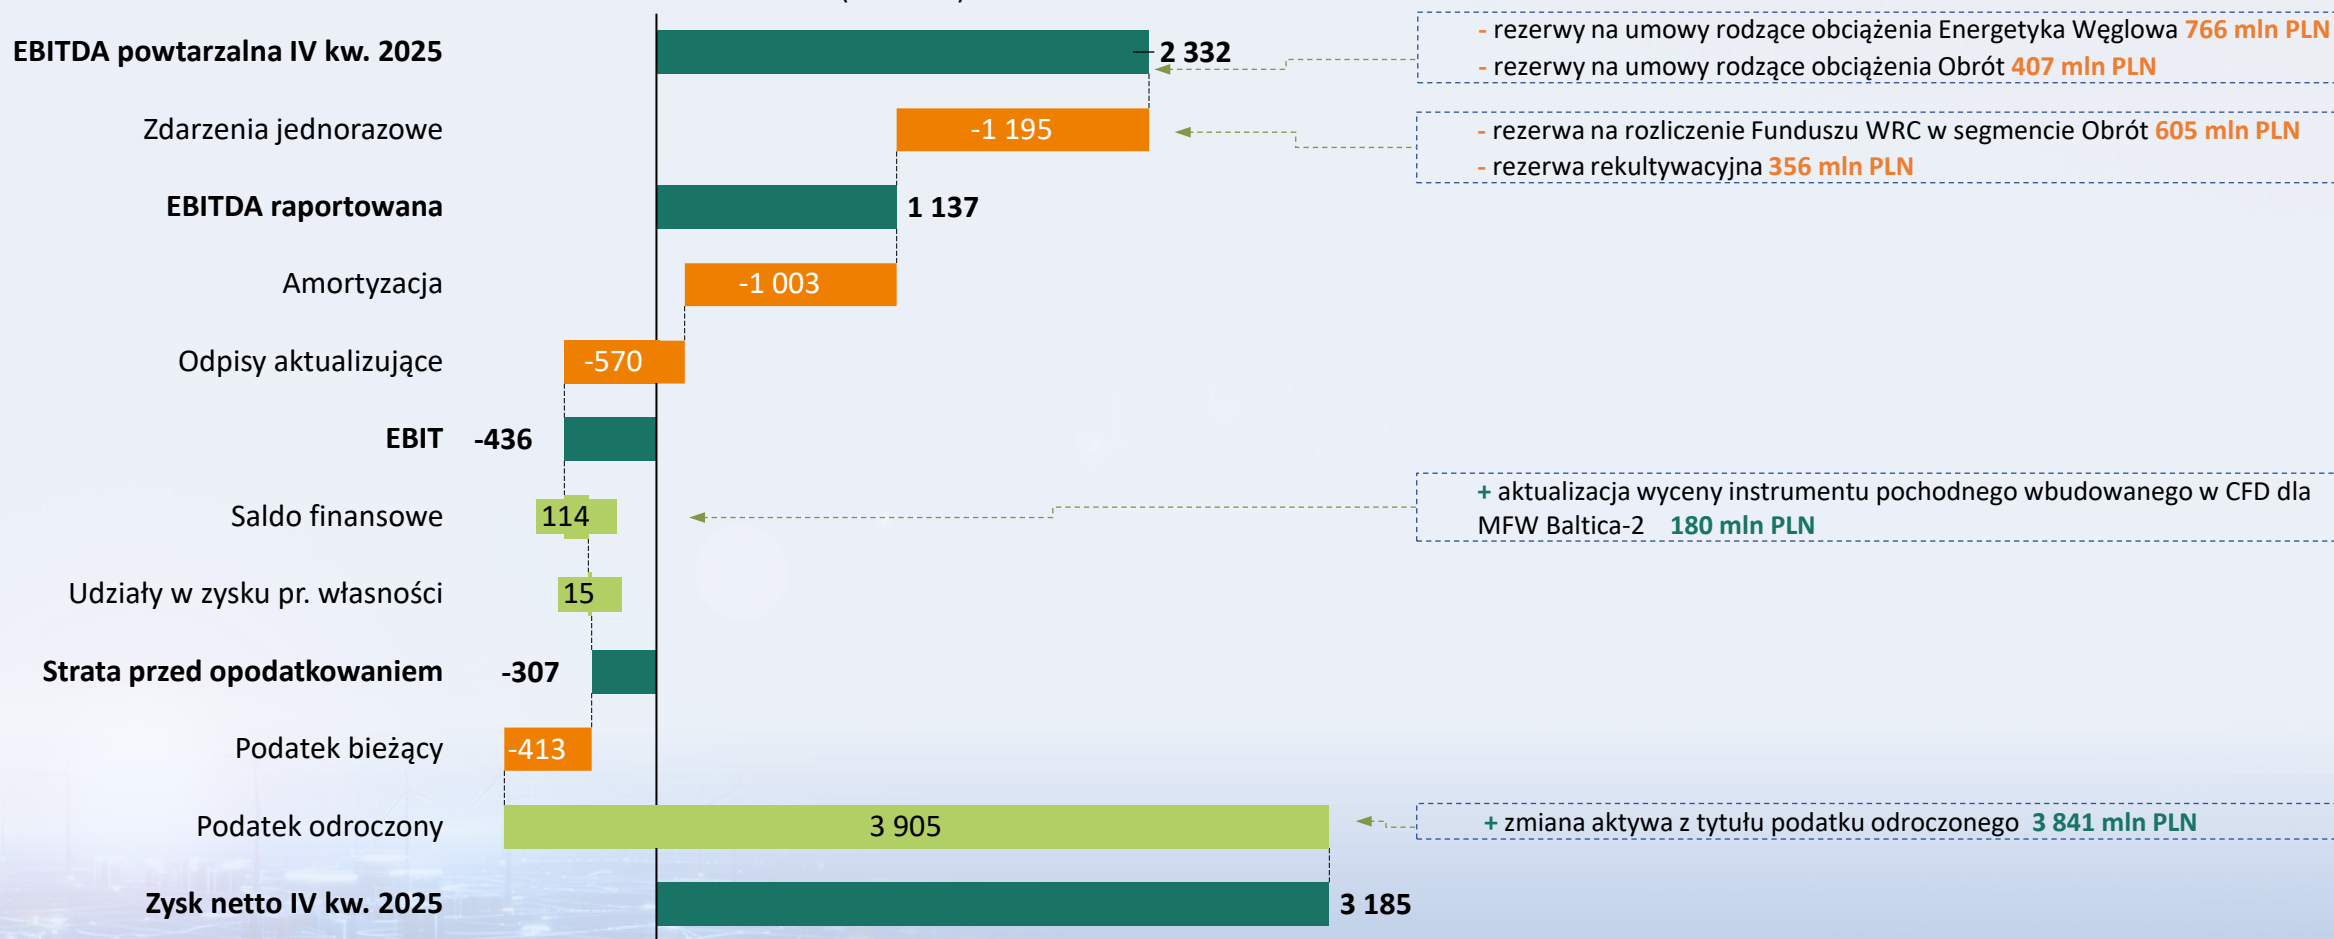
EBITDA powtarzalna IV kw. 2025
2 332

- rezerwy na umowy rodzące obciążenia Energetyka Węglowa 766 mln PLN
- rezerwy na umowy rodzące obciążenia Obrót 407 mln PLN

Zdarzenia jednorazowe
-1 195

- rezerwa na rozliczenie Funduszu WRC w segmencie Obrót 605 mln PLN
- rezerwa rekultywacyjna 356 mln PLN

EBITDA raportowana
1 137

Amortyzacja
-1 003

Odpisy aktualizujące
-570

EBIT
-436

Saldo finansowe
114

+ aktualizacja wyceny instrumentu pochodnego wbudowanego w CFD dla MFW Baltica-2 180 mln PLN

Udziały w zysku pr. własności
15

Strata przed opodatkowaniem
-307

Podatek bieżący
-413

Podatek odroczony
3 905

+ zmiana aktywa z tytułu podatku odroczonego 3 841 mln PLN

Zysk netto IV kw. 2025
3 185